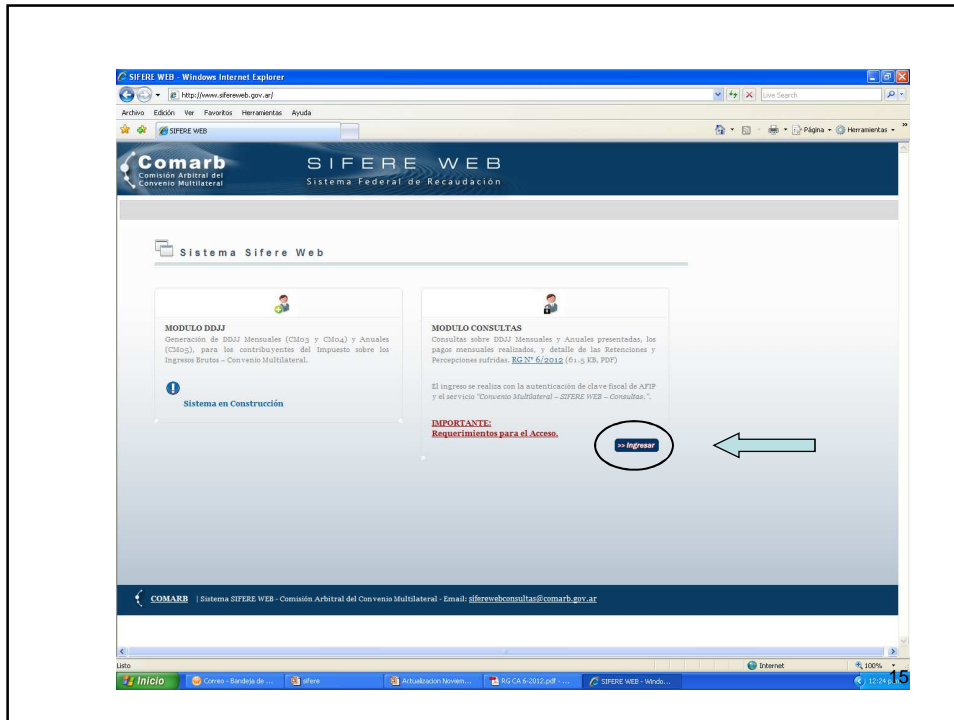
SIFERE WEB - Windows Internet Explorer

http://www.sifereweb.gov.ar/

Live Search

Archivo Edición Ver Favoritos Herramientas Ayuda

SIFERE WEB

Página Herramientas

Comarb
Comisión Arbitral del Convenio Multilateral

SIFERE WEB
Sistema Federal de Recaudación

Sistema Sifere Web

MODULO DDJJ
Generación de DDJJ Mensuales (CM03 y CM04) y Anuales (CM05), para los contribuyentes del Impuesto sobre los Ingresos Brutos – Convenio Multilateral.

Sistema en Construcción

MODULO CONSULTAS
Consultas sobre DDJJ Mensuales y Anuales presentadas, los pagos mensuales realizados, y detalle de las Retenciones y Percepciones sufridas. RG Nº 6/2012 (61.5 KB, PDF)

El ingreso se realiza con la autenticación de clave fiscal de AFIP y el servicio "Convenio Multilateral – SIFERE WEB – Consultas.".

IMPORTANTE:
Requerimientos para el Acceso.

>> Ingresar

COMARB | Sistema SIFERE WEB - Comisión Arbitral del Convenio Multilateral - Email: sifere­webconsultas@comarb.gov.ar

Listo

Internet

100%

Inicio

Correo - Bandeja de ...

sifere

Actualizacion Noviem...

RG CA 6-2012.pdf - ...

SIFERE WEB - Windo...

12:24 p.

15